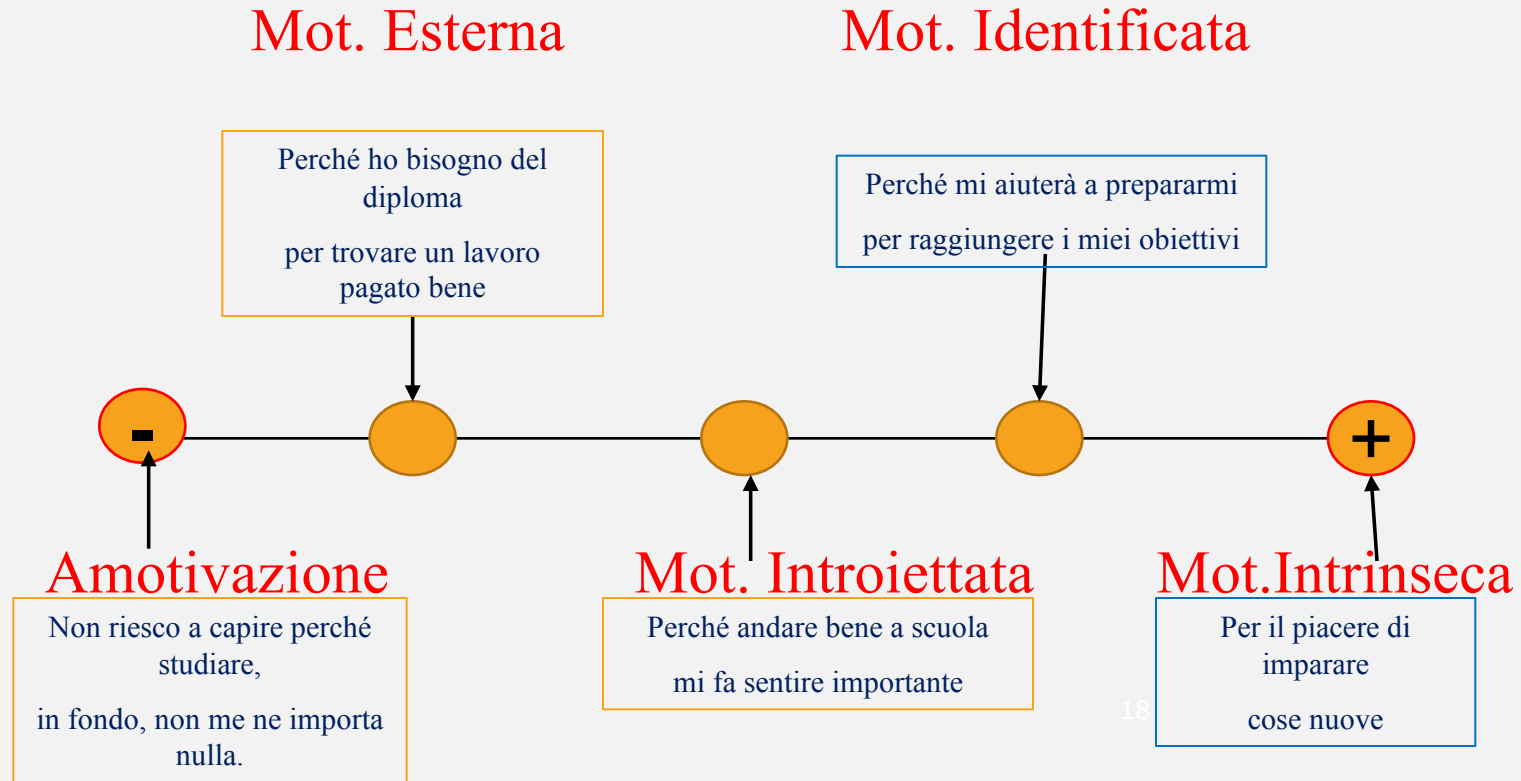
Mot. Esterna

Mot. Identificata

Perché ho bisogno del diploma

per trovare un lavoro pagato bene

Perché mi aiuterà a prepararmi

per raggiungere i miei obiettivi

-

+

Amotivazione

Non riesco a capire perché studiare,

in fondo, non me ne importa nulla.

Mot. Introiettata

Perché andare bene a scuola

mi fa sentire importante

Mot.Intrinseca

Per il piacere di imparare

cose nuove

18